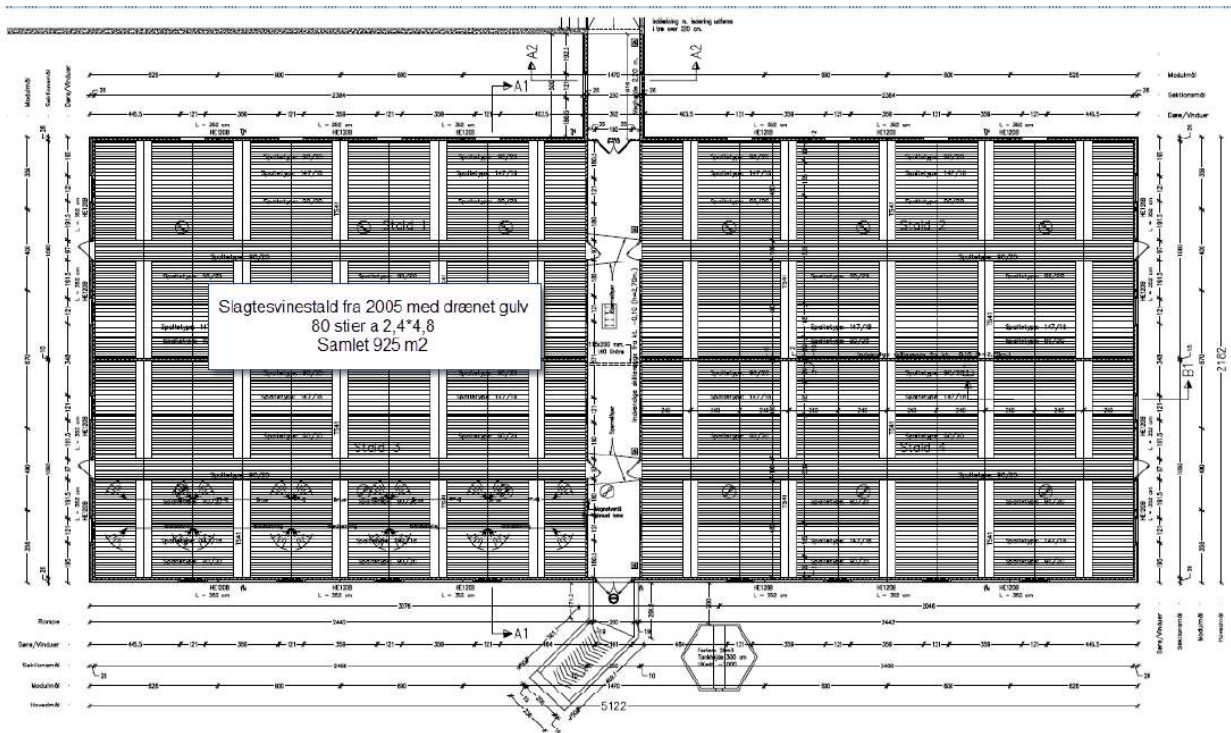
Slagtesvinestald fra 2005 med drænet gulv
80 stier a 2,4*4,8
Samlet 925 m2

Stald 1
Stald 2
Stald 3
Stald 4

A1
A2
A2
A1
B1

Modulmål
Sektionsmål
Døre/Vinduer
Rampe
Hovedmål

2384
2384
1470
3076
3440
3440
2440
2440
1470
5122
2182
2046

Spaltetype 90/20
Spaltetype 147/18
HE120B
L = 352 cm

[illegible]